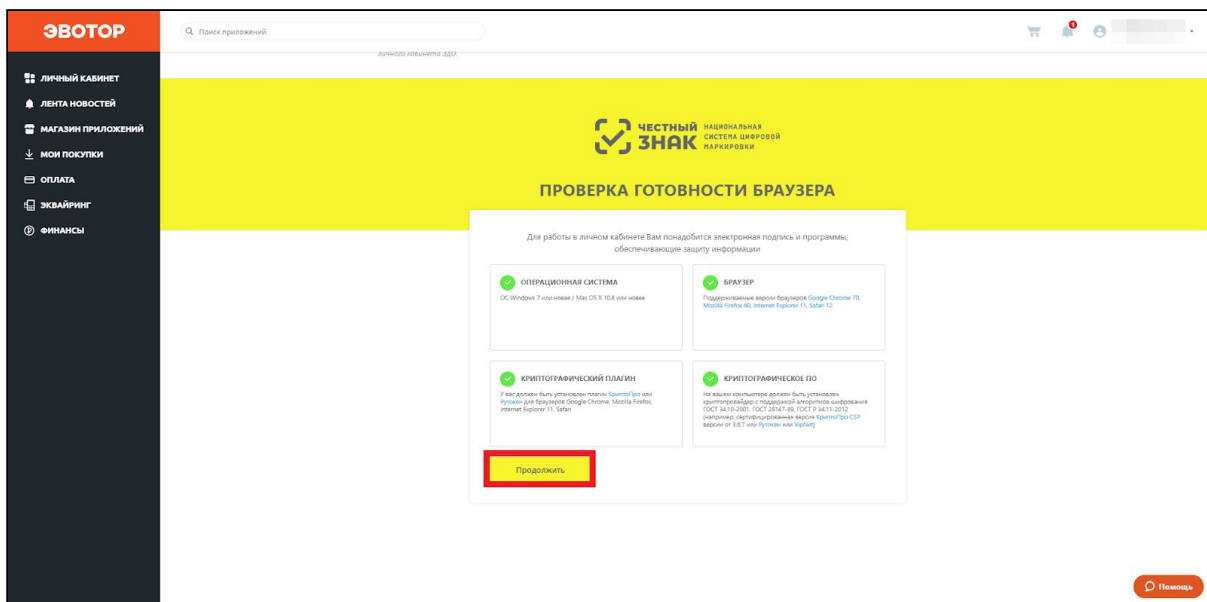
ЭВОТОР

Поиск приложений

личного кабинета ЭДО.

ЛИЧНЫЙ КАБИНЕТ
ЛЕНТА НОВОСТЕЙ
МАГАЗИН ПРИЛОЖЕНИЙ
МОИ ПОКУПКИ
ОПЛАТА
ЭКВАЙРИНГ
ФИНАНСЫ

ЧЕСТНЫЙ ЗНАК НАЦИОНАЛЬНАЯ СИСТЕМА ЦИФРОВОЙ МАРКИРОВКИ

ПРОВЕРКА ГОТОВНОСТИ БРАУЗЕРА

Для работы в личном кабинете Вам понадобится электронная подпись и программы, обеспечивающие защиту информации

ОПЕРАЦИОННАЯ СИСТЕМА
ОС Windows 7 или новее / Mac OS X 10.8 или новее

БРАУЗЕР
Поддерживаемые версии браузеров Google Chrome 70, Mozilla Firefox 60, Internet Explorer 11, Safari 12

КРИПТОГРАФИЧЕСКИЙ ПЛАГИН
У вас должен быть установлен плагин КриптоПро или Рутокен для браузеров Google Chrome, Mozilla Firefox, Internet Explorer 11, Safari

КРИПТОГРАФИЧЕСКОЕ ПО
На вашем компьютере должен быть установлен криптопровайдер с поддержкой алгоритмов шифрования ГОСТ 34.10-2001, ГОСТ 28147-89, ГОСТ Р 34.11-2012 (например, сертифицированная версия КриптоПро CSP версии от 3.6.7 или Рутокен или VipNet)

Продолжить

Помощь